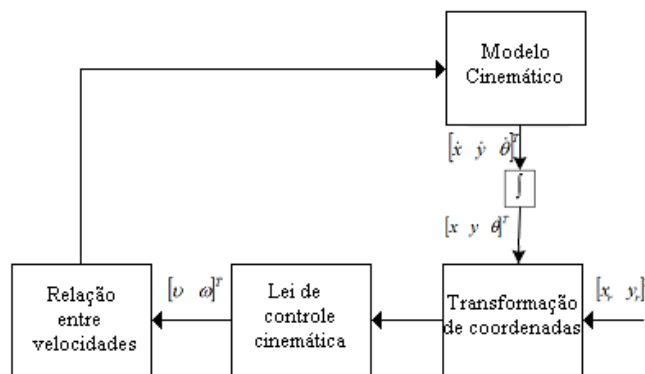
Modelo Cinemático

$[\dot{x} \;\; \dot{y} \;\; \dot{\theta}]^T$

$\int$

$[x \;\; y \;\; \theta]^T$

Relação entre velocidades

$[\upsilon \;\; \omega]^T$

Lei de controle cinemática

Transformação de coordenadas

$[x_r \;\; y_r]$